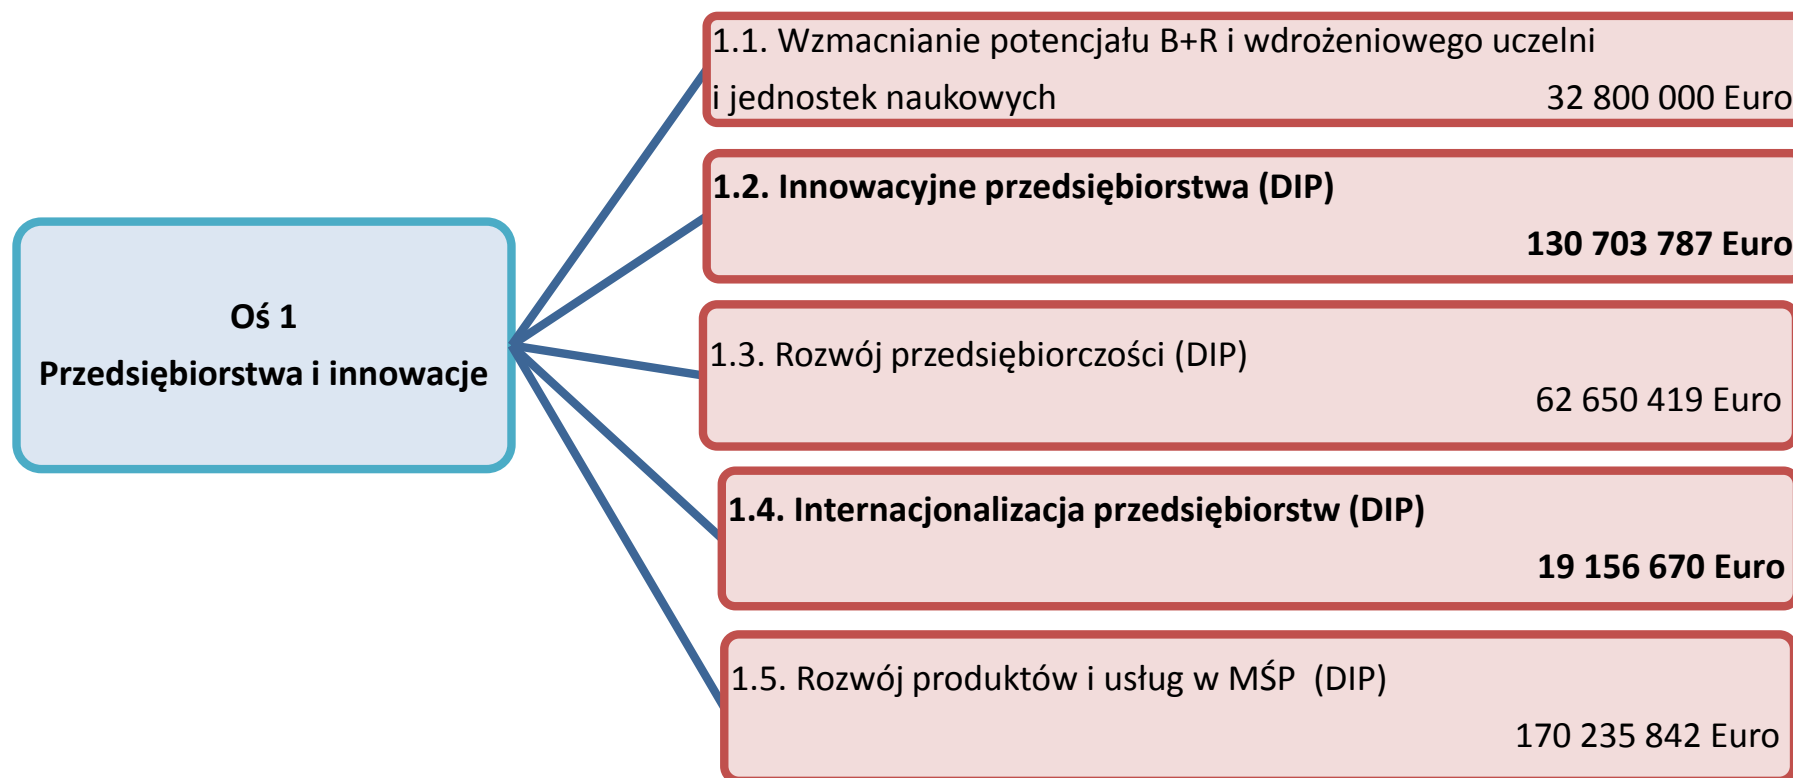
Oś 1
Przedsiębiorstwa i innowacje

1.1. Wzmacnianie potencjału B+R i wdrożeniowego uczelni i jednostek naukowych 32 800 000 Euro

1.2. Innowacyjne przedsiębiorstwa (DIP)
130 703 787 Euro

1.3. Rozwój przedsiębiorczości (DIP)
62 650 419 Euro

1.4. Internacjonalizacja przedsiębiorstw (DIP)
19 156 670 Euro

1.5. Rozwój produktów i usług w MŚP (DIP)
170 235 842 Euro